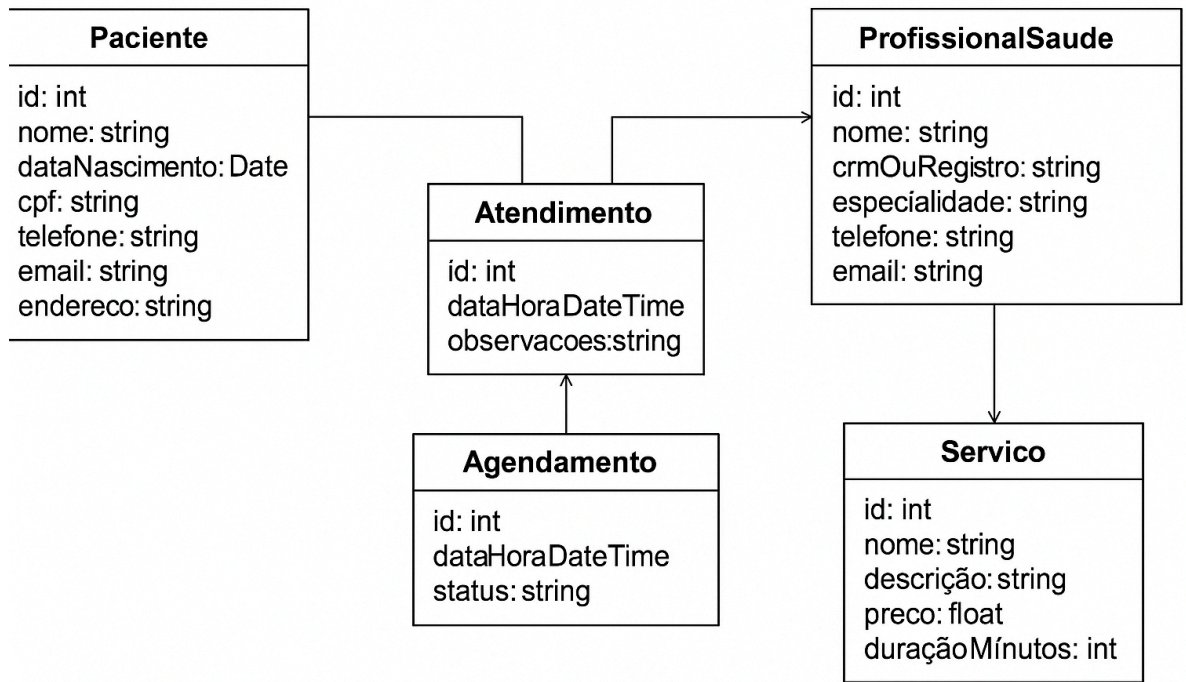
Paciente

id: int
nome: string
dataNascimento: Date
cpf: string
telefone: string
email: string
endereco: string

ProfissionalSaude

id: int
nome: string
crmOuRegistro: string
especialidade: string
telefone: string
email: string

Atendimento

id: int
dataHoraDateTime
observacoes:string

Agendamento

id: int
dataHoraDateTime
status: string

Servico

id: int
nome: string
descrição: string
preco: float
duraçãoMínutos: int